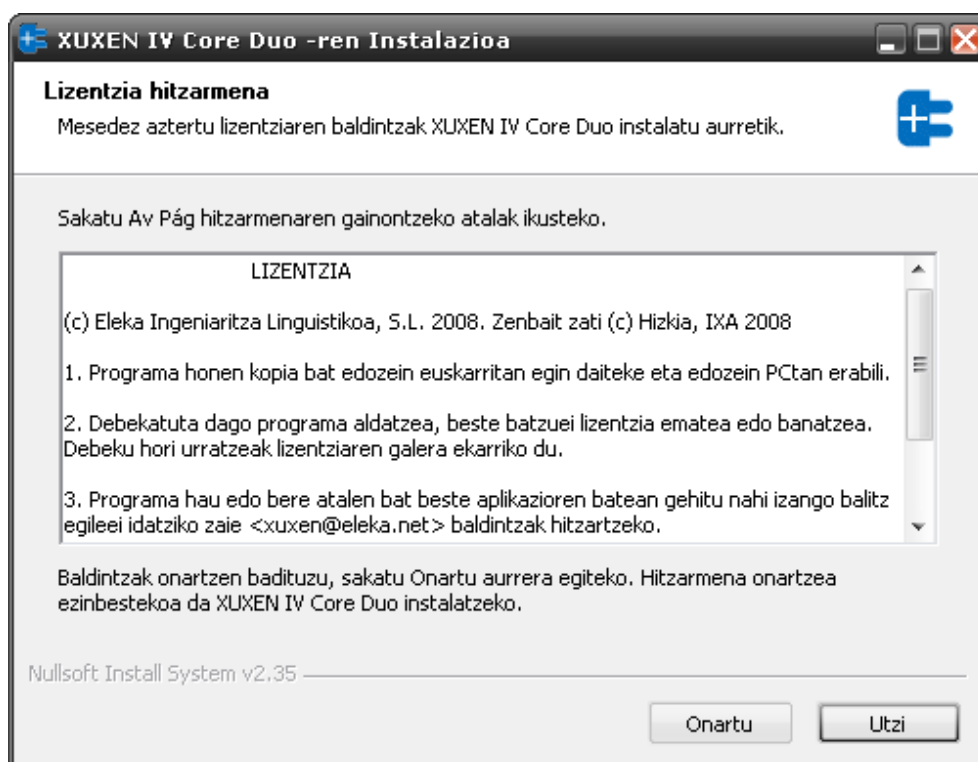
XUXEN IV Core Duo -ren Instalazioa

Lizentzia hitzarmena

Mesedez aztertu lizentziaren baldintzak XUXEN IV Core Duo instalatu aurretik.

Sakatu Av Pág hitzarmenaren gainontzeko atalak ikusteko.

LIZENTZIA

(c) Eleka Ingeniaritza Linguistikoa, S.L. 2008. Zenbait zati (c) Hizkia, IXA 2008

1. Programa honen kopia bat edozein euskarritan egin daiteke eta edozein PCtan erabili.

2. Debekatuta dago programa aldatzea, beste batzuei lizentzia ematea edo banatzea. Debeku hori urratzeak lizentziaren galera ekarriko du.

3. Programa hau edo bere atalen bat beste aplikazioren batean gehitu nahi izango balitz egileei idatziko zaie <xuxen@eleka.net> baldintzak hitzartzeko.

Baldintzak onartzen badituzu, sakatu Onartu aurrera egiteko. Hitzarmena onartzea ezinbestekoa da XUXEN IV Core Duo instalatzeko.

Nullsoft Install System v2.35

Onartu

Utzi